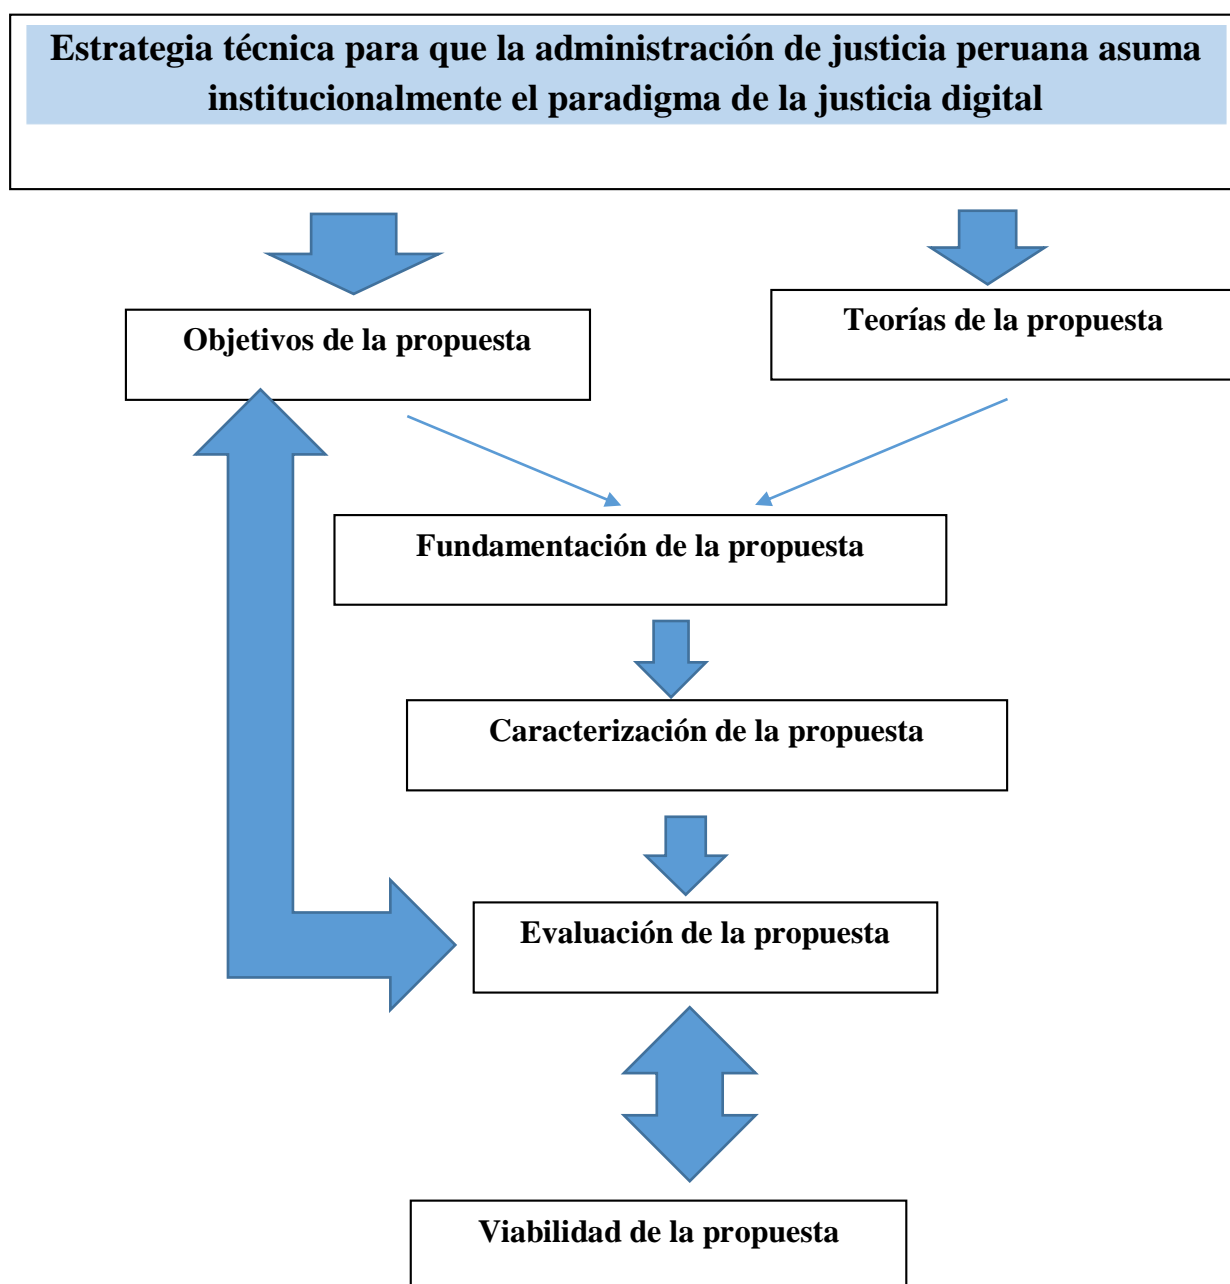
Estrategia técnica para que la administración de justicia peruana asuma institucionalmente el paradigma de la justicia digital

Objetivos de la propuesta

Teorías de la propuesta

Fundamentación de la propuesta

Caracterización de la propuesta

Evaluación de la propuesta

Viabilidad de la propuesta